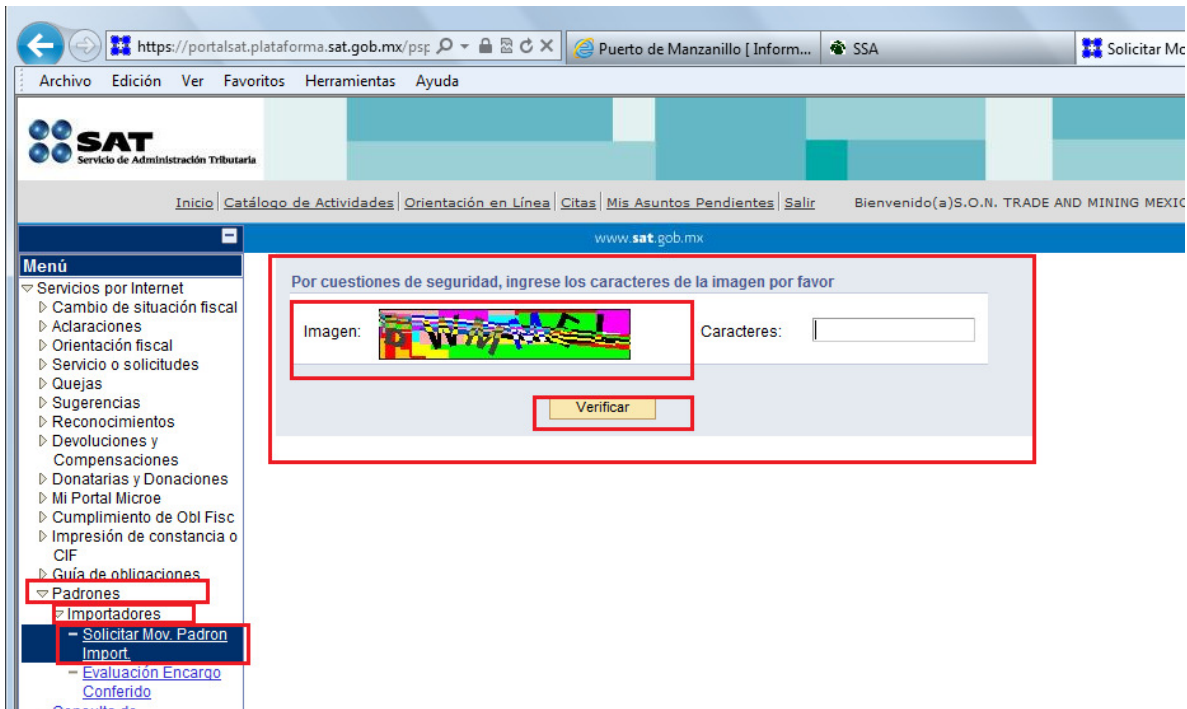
https://portalsat.plataforma.sat.gob.mx/psp
Puerto de Manzanillo [ Inform...
SSA
Solicitar Mo

Archivo Edición Ver Favoritos Herramientas Ayuda

SAT
Servicio de Administración Tributaria

Inicio | Catálogo de Actividades | Orientación en Línea | Citas | Mis Asuntos Pendientes | Salir Bienvenido(a)S.O.N. TRADE AND MINING MEXIC

www.sat.gob.mx

Menú
Servicios por Internet
Cambio de situación fiscal
Aclaraciones
Orientación fiscal
Servicio o solicitudes
Quejas
Sugerencias
Reconocimientos
Devoluciones y Compensaciones
Donatarias y Donaciones
Mi Portal Microe
Cumplimiento de Obl Fisc
Impresión de constancia o CIF
Guía de obligaciones
Padrones
Importadores
Solicitar Mov. Padron Import.
Evaluación Encargo Conferido
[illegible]

Por cuestiones de seguridad, ingrese los caracteres de la imagen por favor

Imagen:
Caracteres:

Verificar